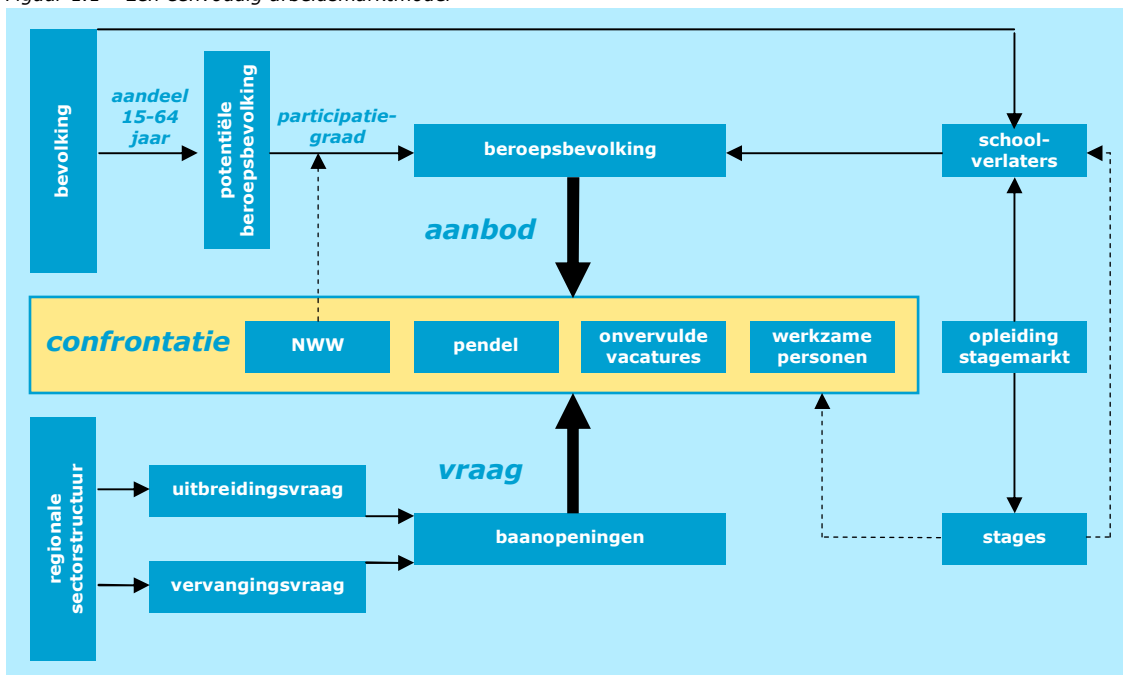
Figuur 1.1 Een eenvoudig arbeidsmarktmodel

bevolking

aandeel 15-64 jaar

potentiële beroepsbevolking

participatiegraad

beroepsbevolking

schoolverlaters

aanbod

confrontatie

NWW

pendel

onvervulde vacatures

werkzame personen

opleiding stagemarkt

vraag

regionale sectorstructuur

uitbreidingsvraag

vervangingsvraag

baanopeningen

stages